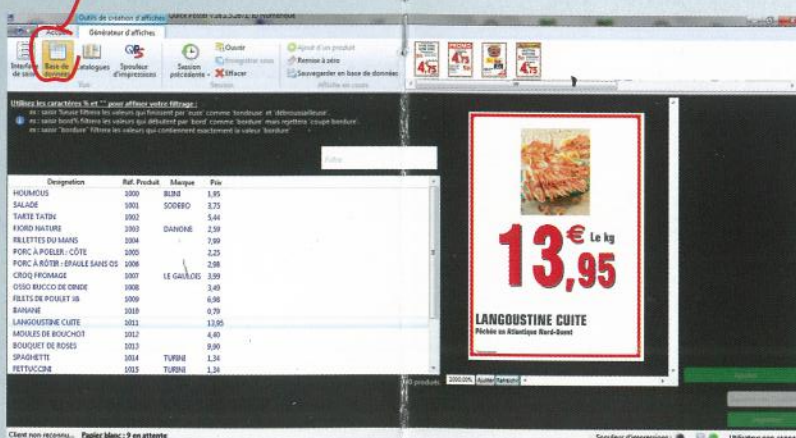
Outils de création d'affiches

Accueil Générateur d'affiches

Interface de saisie Base de données Catalogues Spouleur d'impressions

Session précédente Ouvrir Enregistrer sous Effacer

Ajout d'un produit Remise à zéro Sauvegarder en base de données

Session Affiche en cours

Utilisez les caractères % et '' pour affiner votre filtrage :

ex : saisir '%euse' filtrera les valeurs qui finissent par 'euse' comme 'tondeuse' et 'débroussailleuse'.

ex : saisir bord% filtrera les valeurs qui débutent par 'bord' comme 'bordure' mais rejettera 'coupe bordure'.

ex : saisir "bordure" filtrera les valeurs qui contiennent exactement la valeur 'bordure'.

Filtre

| Designation | Réf. Produit | Marque | Prix |
|---|---|---|---|
| HOUMOUS | 1000 | BLINI | 1,95 |
| SALADE | 1001 | SODEBO | 3,75 |
| TARTE TATIN | 1002 | | 5,44 |
| FIORD NATURE | 1003 | DANONE | 2,59 |
| RILLETTES DU MANS | 1004 | | 2,69 |
| PORC À POELER : CÔTE | 1005 | | 2,25 |
| PORC À RÔTIR : EPAULE SANS OS | 1006 | | 2,98 |
| CROQ FROMAGE | 1007 | LE GAULOIS | 3,99 |
| OSSO BUCCO DE DINDE | 1008 | | 3,49 |
| FILETS DE POULET X6 | 1009 | | 6,98 |
| BANANE | 1010 | | 0,79 |
| LANGOUSTINE CUITE | 1011 | | 13,95 |
| MOULES DE BOUCHOT | 1012 | | 4,80 |
| BOUQUET DE ROSES | 1013 | | 9,90 |
| SPAGHETTI | 1014 | TURINI | 1,34 |
| FETTUCCINI | 1015 | TURINI | 1,34 |

40 produits

13,95 € Le kg

LANGOUSTINE CUITE

Pêchée en Atlantique Nord-Ouest

2000,00% Ajuster Rafraichir

Client non reconnu... Papier blanc : 9 en attente

Spouleur d'impressions :